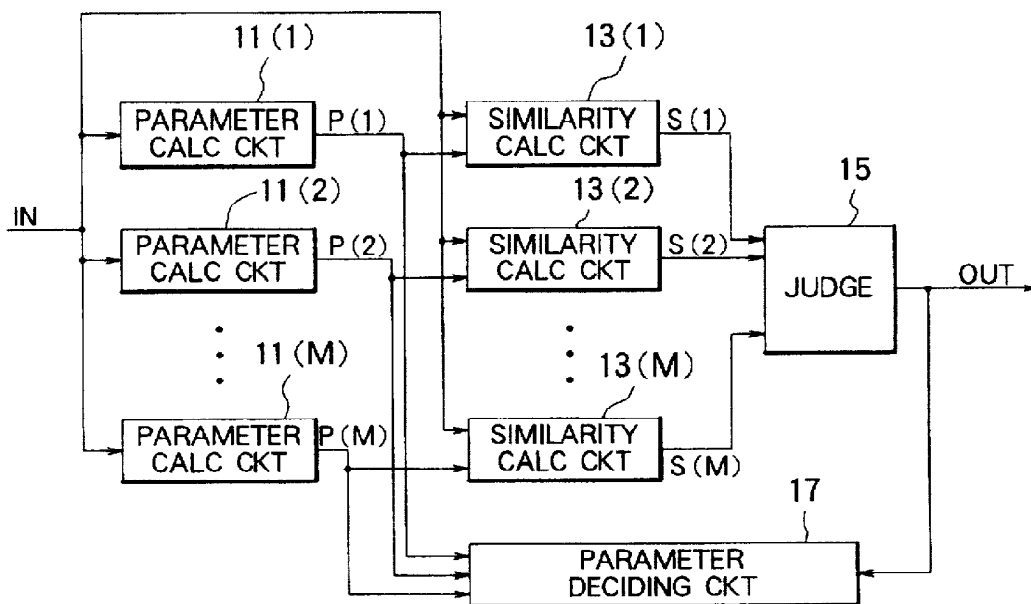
11 (1)

13 (1)

PARAMETER CALC CKT

P (1)

SIMILARITY CALC CKT

S (1)

11 (2)

13 (2)

15

IN

PARAMETER CALC CKT

P (2)

SIMILARITY CALC CKT

S (2)

JUDGE

OUT

11 (M)

13 (M)

PARAMETER CALC CKT

P (M)

SIMILARITY CALC CKT

S (M)

17

PARAMETER DECIDING CKT